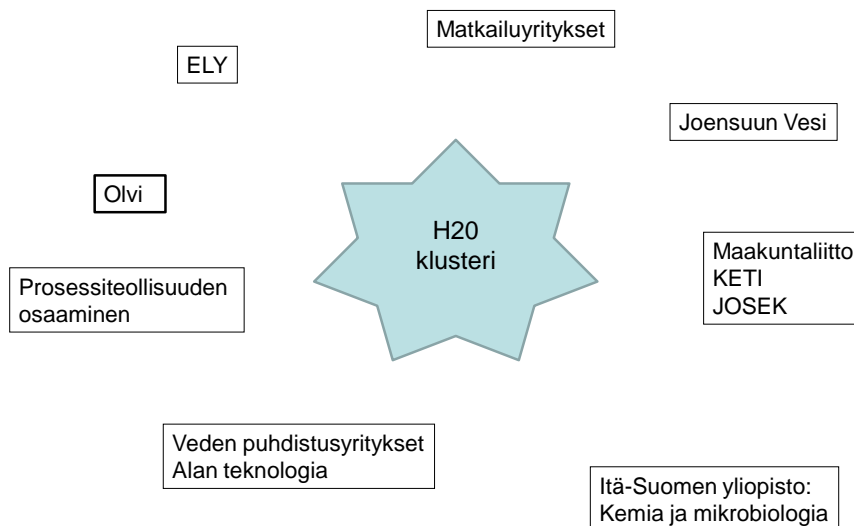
Matkailuyritykset

ELY

Joensuun Vesi

Olvi

H20
klusteri

Maakuntaliitto
KETI
JOSEK

Prosessiteollisuuden osaaminen

Veden puhdistusyritykset
Alan teknologia

Itä-Suomen yliopisto:
Kemia ja mikrobiologia